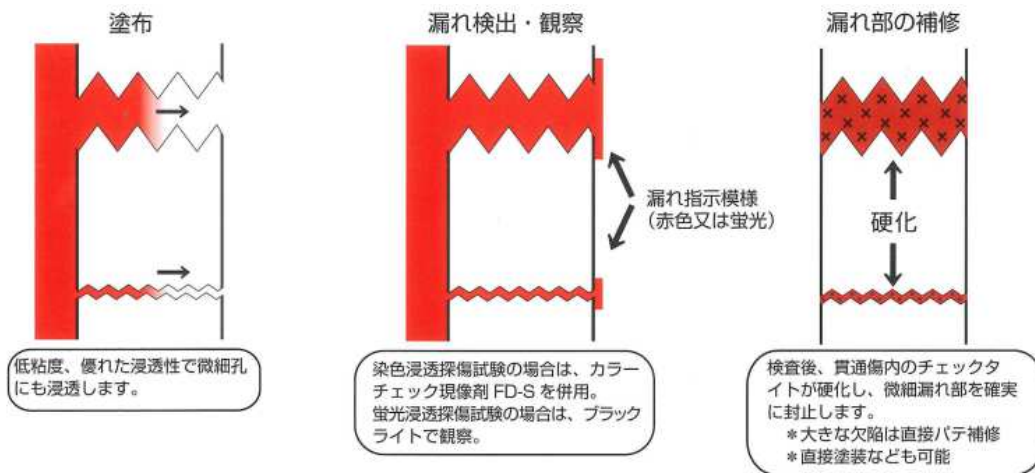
塗布

低粘度、優れた浸透性で微細孔にも浸透します。

漏れ検出・観察

漏れ指示模様
(赤色又は蛍光)

染色浸透探傷試験の場合は、カラーチェック現像剤 FD-S を併用。
蛍光浸透探傷試験の場合は、ブラックライトで観察。

漏れ部の補修

硬化

検査後、貫通傷内のチェックタイトが硬化し、微細漏れ部を確実に封止します。
＊大きな欠陥は直接パテ補修
＊直接塗装なども可能